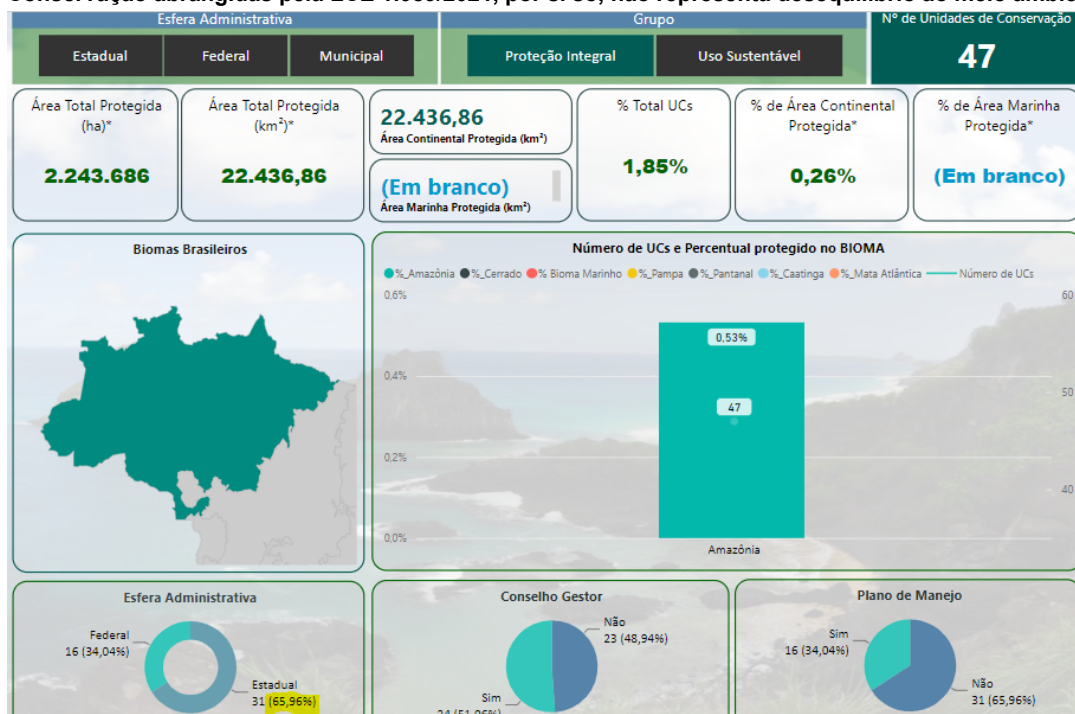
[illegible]

Esfera Administrativa

Estadual | Federal | Municipal

Grupo

Proteção Integral | Uso Sustentável

Nº de Unidades de Conservação
47

Área Total Protegida (ha)*
2.243.686

Área Total Protegida (km²)*
22.436,86

22.436,86
Área Continental Protegida (km²)

(Em branco)
Área Marinha Protegida (km²)

% Total UCs
1,85%

% de Área Continental Protegida*
0,26%

% de Área Marinha Protegida*
(Em branco)

Biomas Brasileiros

Número de UCs e Percentual protegido no BIOMA

%_Amazônia %_Cerrado % Bioma Marinho %_Pampa %_Pantanal %_Caatinga %_Mata Atlântica Número de UCs

0,6%
0,4%
0,2%
0,0%

0,53%
47

Amazônia

60
50
40

Esfera Administrativa

Federal
16 (34,04%)

Estadual
31 (65,96%)

Conselho Gestor

Não
23 (48,94%)

Sim
24 (51,06%)

Plano de Manejo

Sim
16 (34,04%)

Não
31 (65,96%)